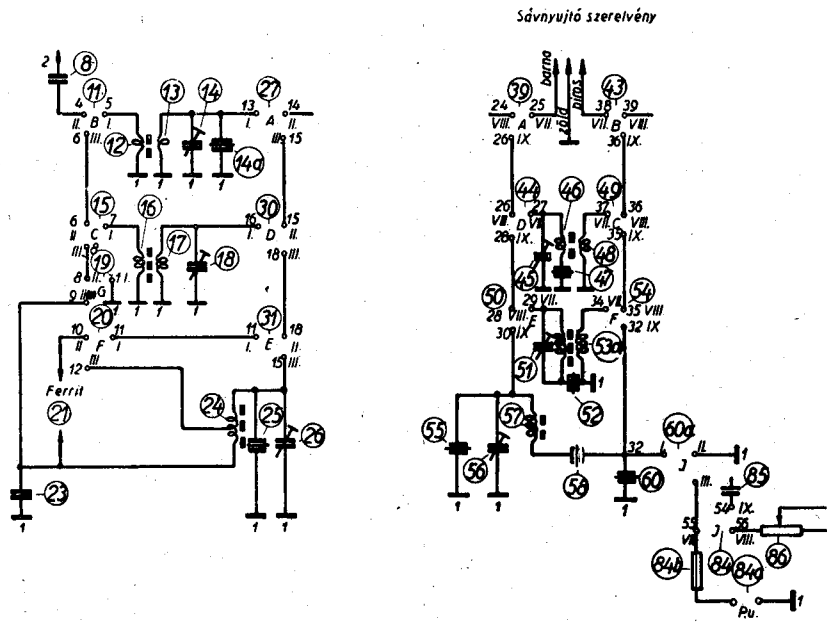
Sávnyujtó szerelvény

2 8 4 11 5 II. B I. 6 III. 12 13 14 14a 1 1 1 1 27 13 14 I. A II. III. 15

6 15 7 II C I III. 8 19 8 II. 1 I. 9 III G 20 16 17 18 1 1 1 30 16 15 I. D II. 18 III.

10 II F 11 I 11 31 18 I. E II. 12 III 15 III.

Ferrit 21 24 25 26 23 1 1 1

barna zöld piros 39 43 24 25 38 39 VIII. A VII. VII. B VIII. 26 IX. 36 IX.

26 VIII 44 D VII 27 46 49 37 VII. C 36 VIII. 26 IX. 48 35 IX. 45 47

50 28 VIII. E 29 VII. 34 VII 54 F 35 VIII 30 IX 32 IX 51 53a 52 1

55 56 57 58 32 I. 60a II 1 J 60 1 1 1 III. 85 54 IX. 55 VII J 56 VIII. 86 84b 84 84a Pu. 1